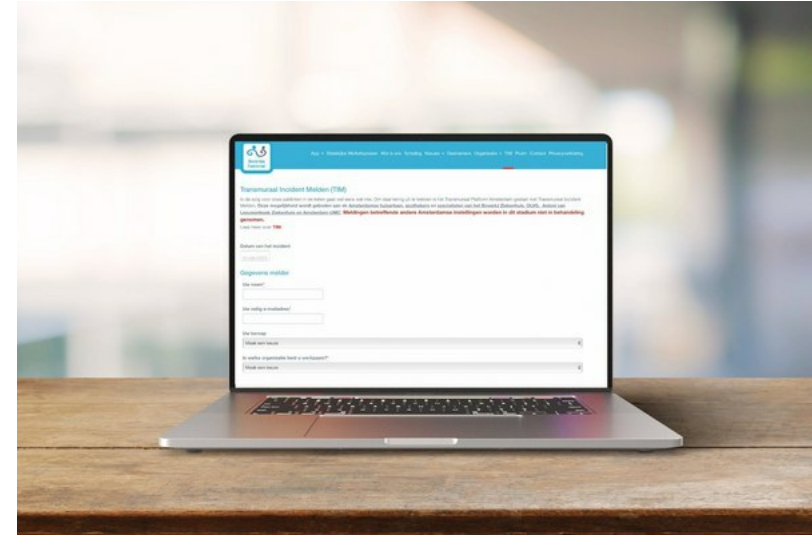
Transmuraal Incident Melden (TIM)

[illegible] **Meldingen betreffende andere Amsterdamse instellingen worden in dit stadium niet in behandeling genomen.**

Lees meer over TIM

Datum van het incident

Gegevens melder

Uw naam*

Uw vakgroep*

Uw beroep

Maak een keuze

In welke organisatie bent u werkzaam?*

Maak een keuze